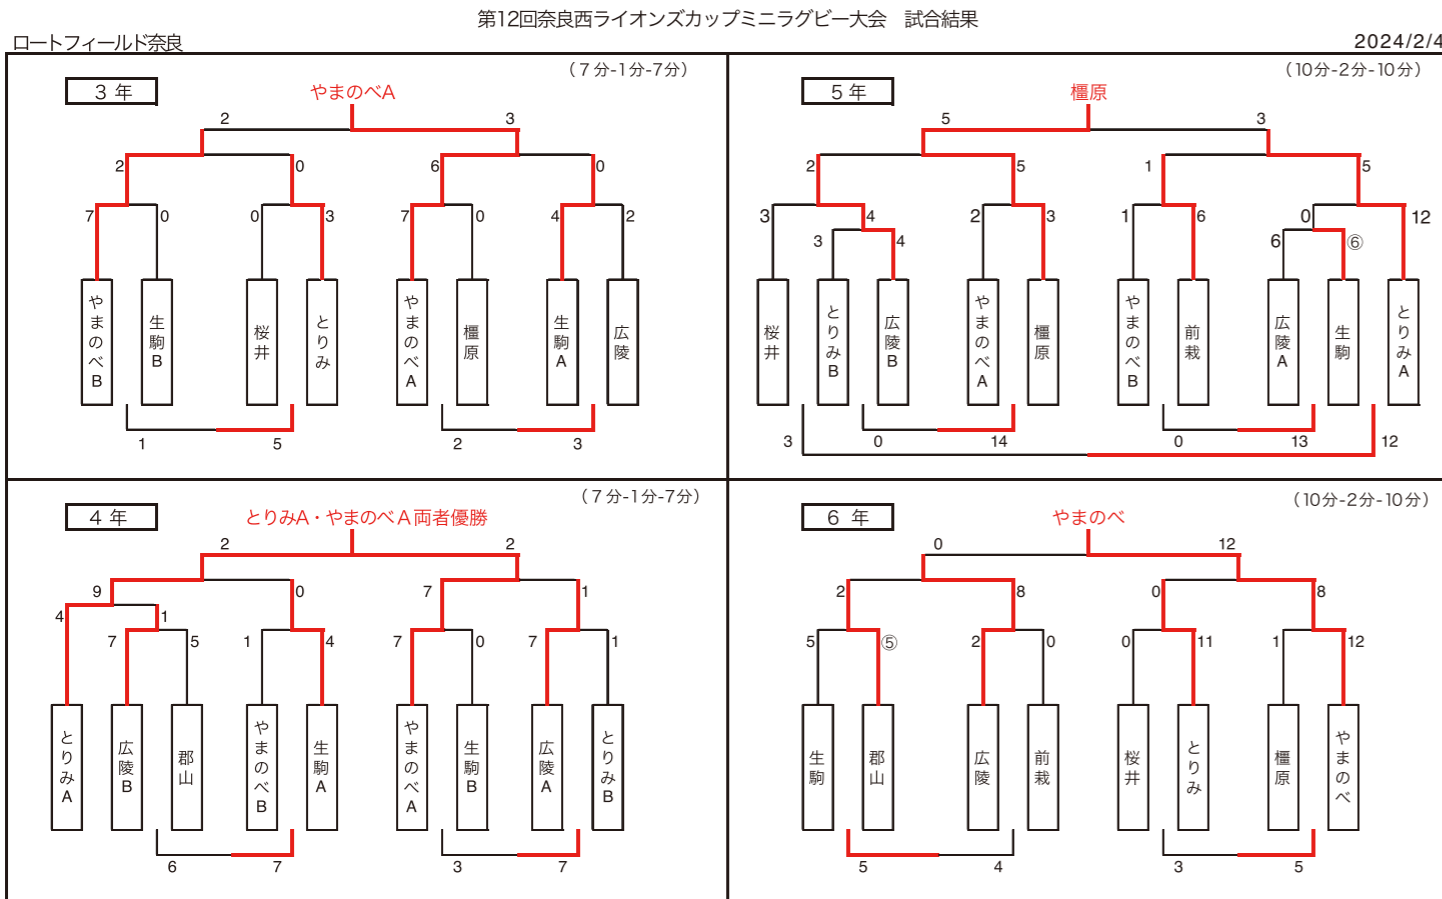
第12回奈良西ライオンズカップミニラグビー大会　試合結果

ロートフィールド奈良

2024/2/4

3 年

（7分-1分-7分）

やまのべA

2　3

2　0　6　0

7　0　0　3　7　0　4　2

やまのべB

生駒B

桜井

とりみ

やまのべA

橿原

生駒A

広陵

1　5　2　3

5 年

（10分-2分-10分）

橿原

5　3

2　5　1　5

3　4　2　3　1　6　0　12

3　4　6　⑥

桜井

とりみB

広陵B

やまのべA

橿原

やまのべB

前栽

広陵A

生駒

とりみA

3　0　14　0　13　12

4 年

（7分-1分-7分）

とりみA・やまのべA両者優勝

2　2

9　0　7　1

4　1

7　5　1　4　7　0　7　1

とりみA

広陵B

郡山

やまのべB

生駒A

やまのべA

生駒B

広陵A

とりみB

6　7　3　7

6 年

（10分-2分-10分）

やまのべ

0　12

2　8　0　8

5　⑤　2　0　0　11　1　12

生駒

郡山

広陵

前栽

桜井

とりみ

橿原

やまのべ

5　4　3　5